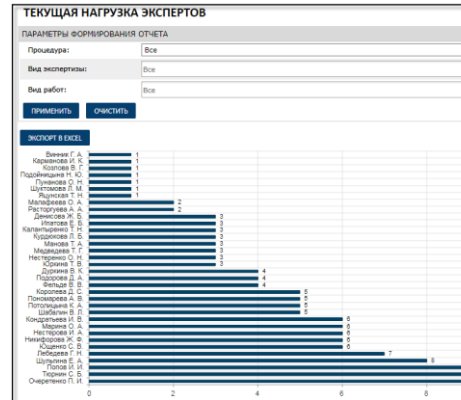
ТЕКУЩАЯ НАГРУЗКА ЭКСПЕРТОВ

ПАРАМЕТРЫ ФОРМИРОВАНИЯ ОТЧЕТА

Процедура: Все

Вид экспертизы: Все

Вид работ: Все

ПРИМЕНИТЬ ОЧИСТИТЬ

ЭКСПОРТ В EXCEL

Ванина Г. А. 1
Карманова И. К. 1
Козлова В. Г. 1
Подойницына Н. Ю. 1
Пучкова О. Н. 1
Шутомова Л. М. 1
Яцунская Т. Н. 1
Малафеева О. А. 2
Расторгуева А. А. 2
Денисова Ж. Б. 3
Ипатова Е. В. 3
Калантыренко Т. Н. 3
Кудряшова Л. Б. 3
Манова Т. А. 3
Медведева Т. Г. 3
Нестеренко О. Н. 3
Юркина Т. В. 3
Дуркина В. К. 4
Подорова Д. А. 4
Фельде В. В. 4
Королева Д. С. 5
Пономарева А. В. 5
Потопицына К. А. 5
Шабалин В. П. 5
Кондратьева И. В. 6
Марина О. А. 6
Нестерова И. А. 6
Никифорова Ж. Ф. 6
Ющенко С. В. 6
Лебедева Г. Н. 7
Шульпина Е. А. 8
Попов И. И.
Тюрнин С. Б.
Очеретенко П. И.

0 2 4 6 8